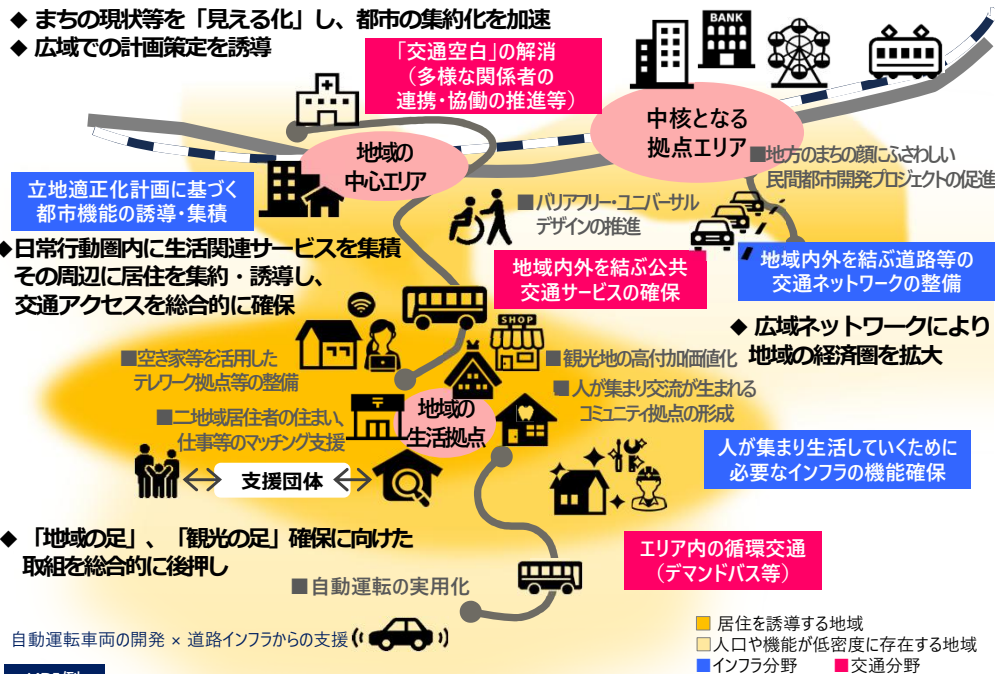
◆ まちの現状等を「見える化」し、都市の集約化を加速
◆ 広域での計画策定を誘導

「交通空白」の解消
（多様な関係者の連携・協働の推進等）

BANK

中核となる拠点エリア

地域の中心エリア

■地方のまちの顔にふさわしい民間都市開発プロジェクトの促進

立地適正化計画に基づく都市機能の誘導・集積

■バリアフリー・ユニバーサルデザインの推進

◆日常行動圏内に生活関連サービスを集積
その周辺に居住を集約・誘導し、
交通アクセスを総合的に確保

地域内外を結ぶ公共交通サービスの確保

地域内外を結ぶ道路等の交通ネットワークの整備

◆ 広域ネットワークにより地域の経済圏を拡大

SHOP

■空き家等を活用したテレワーク拠点等の整備

■観光地の高付加価値化

■人が集まり交流が生まれるコミュニティ拠点の形成

■二地域居住者の住まい、仕事等のマッチング支援

地域の生活拠点

人が集まり生活していくために必要なインフラの機能確保

支援団体

◆ 「地域の足」、「観光の足」確保に向けた取組を総合的に後押し

エリア内の循環交通
（デマンドバス等）

■自動運転の実用化

自動運転車両の開発 × 道路インフラからの支援

居住を誘導する地域
人口や機能が低密度に存在する地域
インフラ分野
交通分野